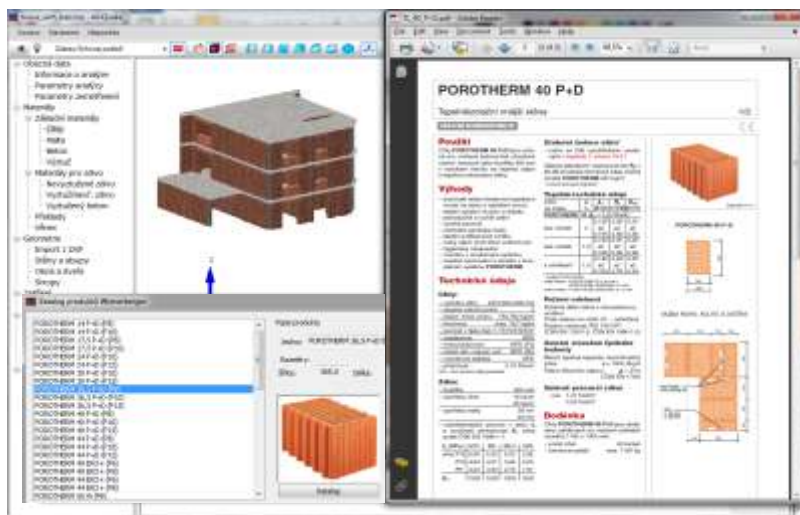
Obecná data
Informace o analýze
Parametry analýzy
Parametry zatížitelnosti
Materiály
Základní materiály
Ocel
Malta
Beton
Výztuž
Materiály pro zdivo
Nevyztužené zdivo
Vyztužené zdivo
Vyztužený beton
Průřezy
Ohyb
Geometrie
Import z DXF
Stěny a otvory
Okna a dveře
Sloupy

Katalog produktů Wienerberger
POROTHERM 24 P+D (P8)
POROTHERM 24 P+D (P10)
POROTHERM 24 P+D (P12)
POROTHERM 24 P+D (P15)
POROTHERM 30 P+D (P8)
POROTHERM 30 P+D (P10)
POROTHERM 30 P+D (P12)
POROTHERM 30 P+D (P15)
POROTHERM 36,5 P+D (P8)
POROTHERM 36,5 P+D (P10)
POROTHERM 36,5 P+D (P12)
POROTHERM 40 P+D (P8)
POROTHERM 40 P+D (P10)
POROTHERM 44 P+D (P8)
POROTHERM 44 P+D (P10)
POROTHERM 44 EKO+ (P8)
POROTHERM 44 EKO+ (P10)
POROTHERM 50 EKO+ (P8)

Popis produktu
Jméno: POROTHERM 36,5 P+D (P10)
Rozměry:
Šířka: 365,0
Délka:
Katalog

POROTHERM 40 P+D
Tepelněizolační vnější zdivo
Použití
Výhody
Technické údaje
Tepelně technické údaje
Požární odolnost
Dodávka
POROTHERM 40 P+D